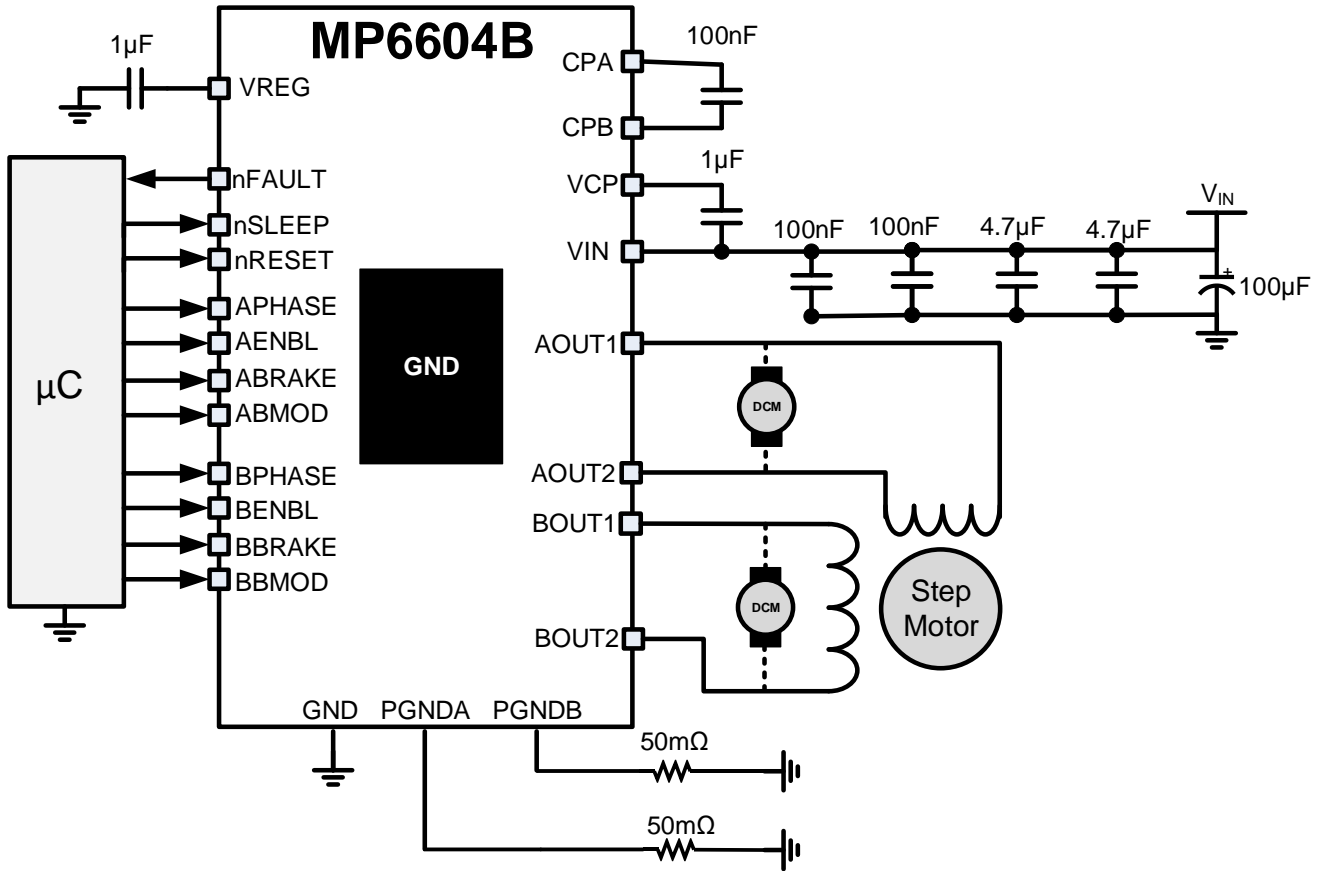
MP6604B

1µF
VREG
nFAULT
nSLEEP
nRESET
APHASE
AENBL
ABRAKE
ABMOD
BPHASE
BENBL
BBRAKE
BBMOD

µC

GND

100nF
CPA
CPB
1µF
VCP
VIN
100nF
100nF
4.7µF
4.7µF
$V_{IN}$
+
100µF
AOUT1
DCM
AOUT2
BOUT1
DCM
BOUT2
Step Motor

GND
PGNDA
PGNDB
50mΩ
50mΩ